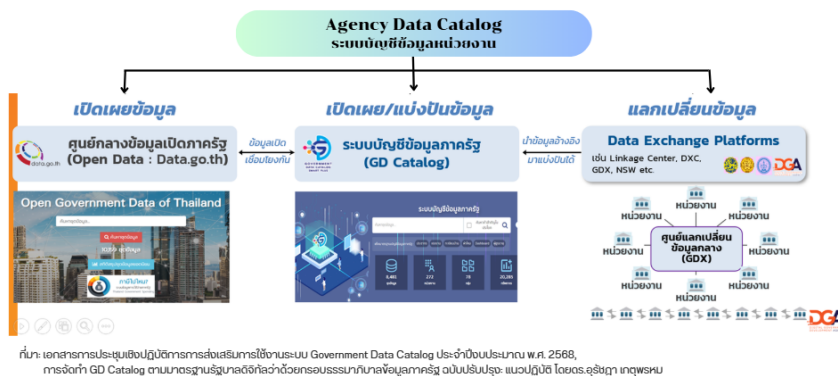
Agency Data Catalog
ระบบบัญชีข้อมูลหน่วยงาน

เปิดเผยข้อมูล

เปิดเผย/แบ่งปันข้อมูล

แลกเปลี่ยนข้อมูล

data.go.th

ศูนย์กลางข้อมูลเปิดภาครัฐ (Open Data : Data.go.th)

ข้อมูลเปิด เชื่อมโยงกัน

ระบบบัญชีข้อมูลภาครัฐ (GD Catalog)

นำข้อมูลอ้างอิง มาแบ่งปันได้

Data Exchange Platforms

เช่น Linkage Center, DXC, GDX, NSW etc.

DGA

Open Government Data of Thailand

ระบบบัญชีข้อมูลภาครัฐ

หน่วยงาน

หน่วยงาน

หน่วยงาน

หน่วยงาน

ศูนย์แลกเปลี่ยนข้อมูลกลาง (GDX)

หน่วยงาน

หน่วยงาน

หน่วยงาน

หน่วยงาน

หน่วยงาน

DGA

ที่มา: เอกสารการประชุมเชิงปฏิบัติการการส่งเสริมการใช้งานระบบ Government Data Catalog ประจำปีงบประมาณ พ.ศ. 2568, การจัดทำ GD Catalog ตามมาตรฐานรัฐบาลดิจิทัลว่าด้วยกรอบธรรมาภิบาลข้อมูลภาครัฐ ฉบับปรับปรุง: แนวปฏิบัติ โดยดร.อุรัชฎา เกตุพรหม